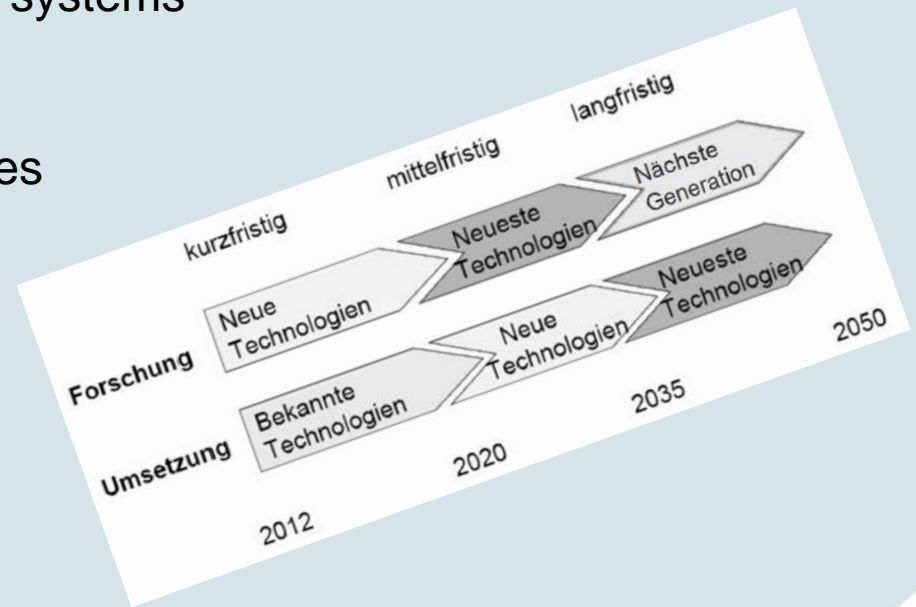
Systems

es

kurzfristig

mittelfristig

langfristig

Forschung

Neue Technologien

Neueste Technologien

Nächste Generation

Umsetzung

Bekannte Technologien

Neue Technologien

Neueste Technologien

2012

2020

2035

2050